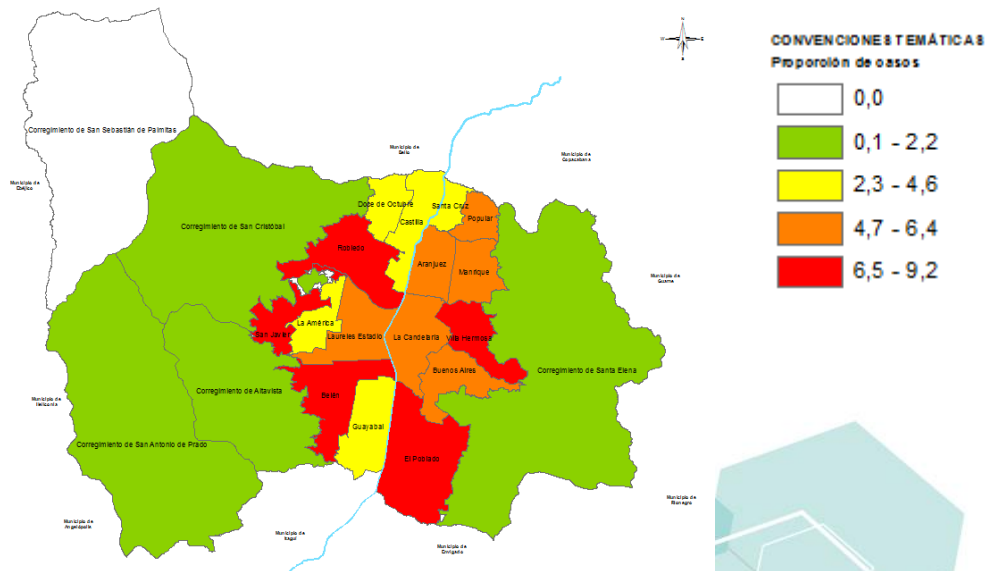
CONVENCIONES TEMÁTICAS
Proporción de casos

0,0
0,1 - 2,2
2,3 - 4,6
4,7 - 6,4
6,5 - 9,2

Corregimiento de San Sebastián de Palmitas
Municipio de Bello
Municipio de Copacabana
Municipio de Ebéjico
Corregimiento de San Cristóbal
Doce de Octubre
Santa Cruz
Castilla
Popular
Robledo
Aranjuez
Manrique
Municipio de Guarne
San Javier
La América
Laureles Estadio
La Candelaria
Villa Hermosa
Buenos Aires
Corregimiento de Santa Elena
Corregimiento de Altavista
Belén
Municipio de Heliconia
Guayabal
Corregimiento de San Antonio de Prado
El Poblado
Municipio de Rionegro
Municipio de Angelópolis
Municipio de Itagüí
Municipio de Envigado